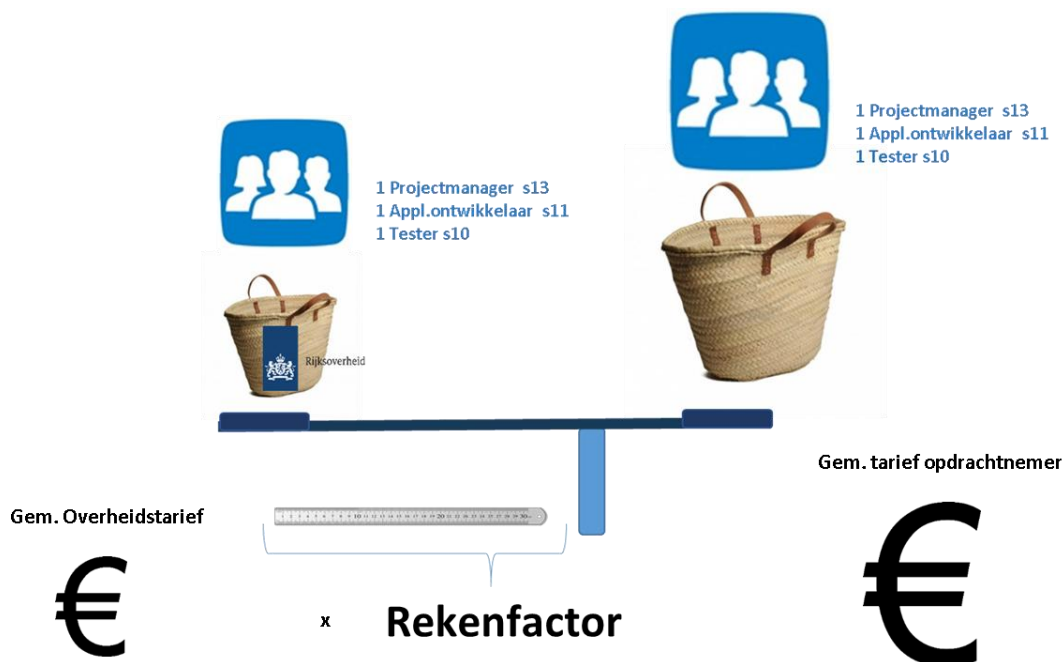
1 Projectmanager s13
1 Appl.ontwikkelaar s11
1 Tester s10

1 Projectmanager s13
1 Appl.ontwikkelaar s11
1 Tester s10

Rijksoverheid

Gem. tarief opdrachtnemer

Gem. Overheidstarief

€

x Rekenfactor

€